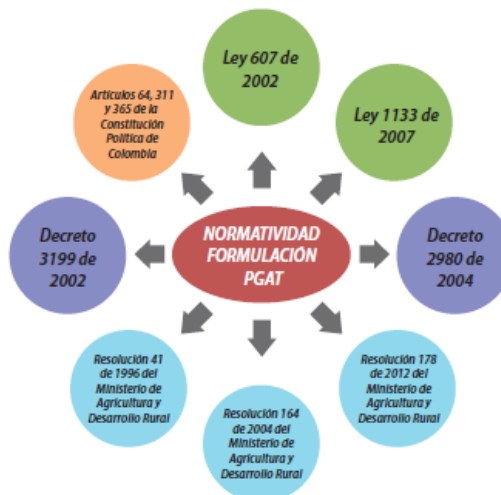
NORMATIVIDAD FORMULACIÓN PGAT

Ley 607 de 2002

Ley 1133 de 2007

Decreto 2980 de 2004

Resolución 178 de 2012 del Ministerio de Agricultura y Desarrollo Rural

Resolución 164 de 2004 del Ministerio de Agricultura y Desarrollo Rural

Resolución 41 de 1996 del Ministerio de Agricultura y Desarrollo Rural

Decreto 3199 de 2002

Artículos 64, 311 y 365 de la Constitución Política de Colombia